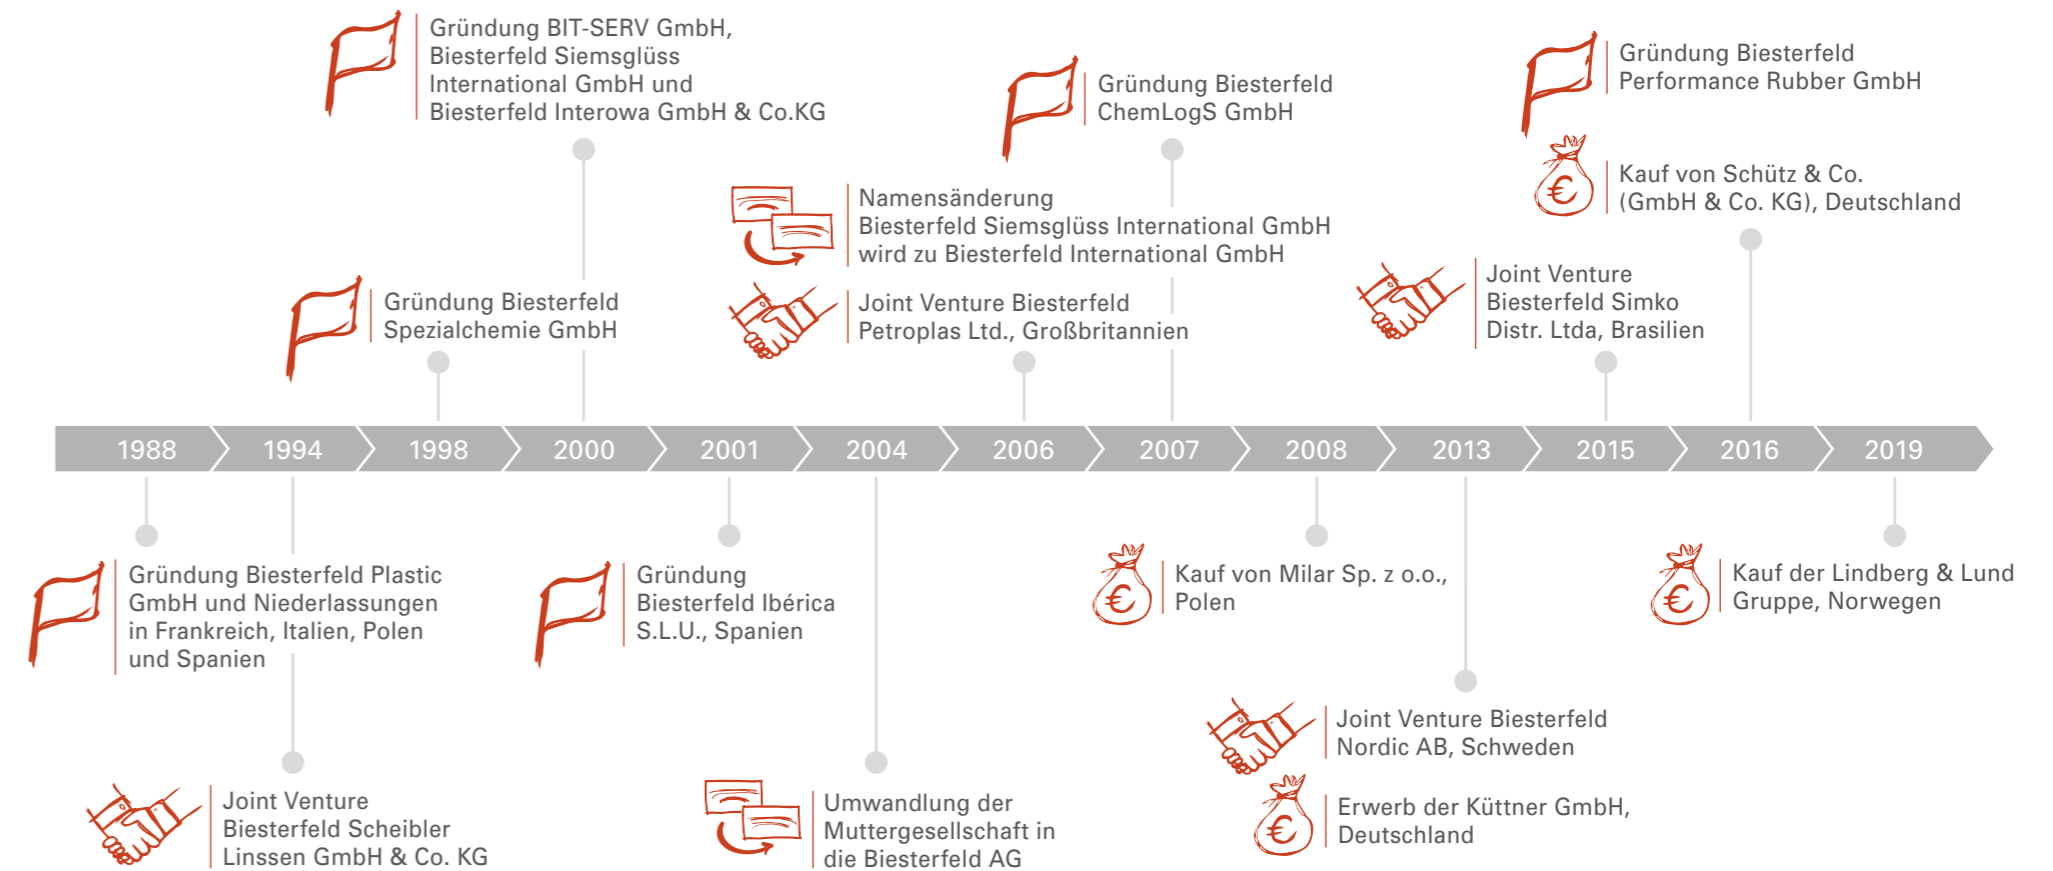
Gründung BIT-SERV GmbH, Biesterfeld Siemsglüss International GmbH und Biesterfeld Interowa GmbH & Co.KG

Gründung Biesterfeld ChemLogS GmbH

Gründung Biesterfeld Performance Rubber GmbH

Kauf von Schütz & Co. (GmbH & Co. KG), Deutschland

Namensänderung Biesterfeld Siemsglüss International GmbH wird zu Biesterfeld International GmbH

Gründung Biesterfeld Spezialchemie GmbH

Joint Venture Biesterfeld Petroplas Ltd., Großbritannien

Joint Venture Biesterfeld Simko Distr. Ltda, Brasilien

| 1988 | 1994 | 1998 | 2000 | 2001 | 2004 | 2006 | 2007 | 2008 | 2013 | 2015 | 2016 | 2019 |
|---|---|---|---|---|---|---|---|---|---|---|---|---|

Gründung Biesterfeld Plastic GmbH und Niederlassungen in Frankreich, Italien, Polen und Spanien

Gründung Biesterfeld Ibérica S.L.U., Spanien

Kauf von Milar Sp. z o.o., Polen

Kauf der Lindberg & Lund Gruppe, Norwegen

Joint Venture Biesterfeld Nordic AB, Schweden

Joint Venture Biesterfeld Scheibler Linssen GmbH & Co. KG

Umwandlung der Muttergesellschaft in die Biesterfeld AG

Erwerb der Küttner GmbH, Deutschland